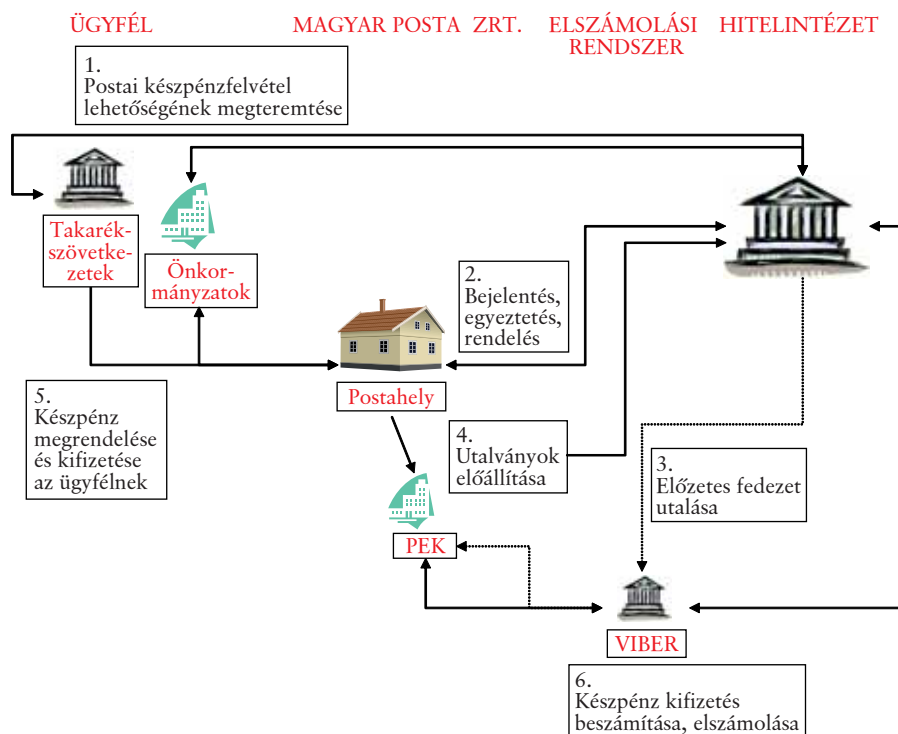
ÜGYFÉL MAGYAR POSTA ZRT. ELSZÁMOLÁSI RENDSZER HITELINTÉZET

1.
Postai készpénzfelvétel lehetőségének megteremtése

Takarékszövetkezetek

Önkormányzatok

2.
Bejelentés, egyeztetés, rendelés

Postahely

5.
Készpénz megrendelése és kifizetése az ügyfélnek

4.
Utalványok előállítása

3.
Előzetes fedezet utalása

PEK

VIBER

6.
Készpénz kifizetés beszámítása, elszámolása